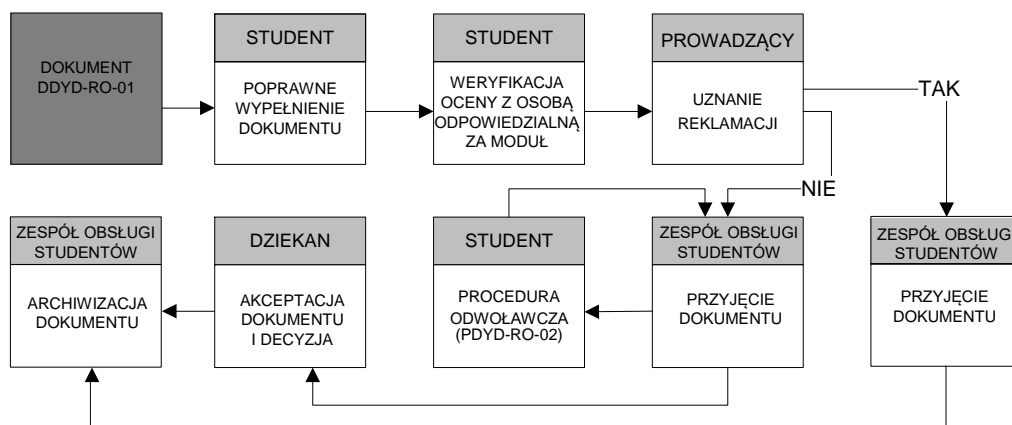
DOKUMENT DDYD-RO-01

STUDENT

POPRAWNE WYPEŁNIENIE DOKUMENTU

STUDENT

WERYFIKACJA OCENY Z OSOBĄ ODPOWIEDZIALNĄ ZA MODUŁ

PROWADZĄCY

UZNANIE REKLAMACJI

TAK

NIE

ZESPÓŁ OBSŁUGI STUDENTÓW

ARCHIWIZACJA DOKUMENTU

DZIEKAN

AKCEPTACJA DOKUMENTU I DECYZJA

STUDENT

PROCEDURA ODWOŁAWCZA (PDYD-RO-02)

ZESPÓŁ OBSŁUGI STUDENTÓW

PRZYJĘCIE DOKUMENTU

ZESPÓŁ OBSŁUGI STUDENTÓW

PRZYJĘCIE DOKUMENTU